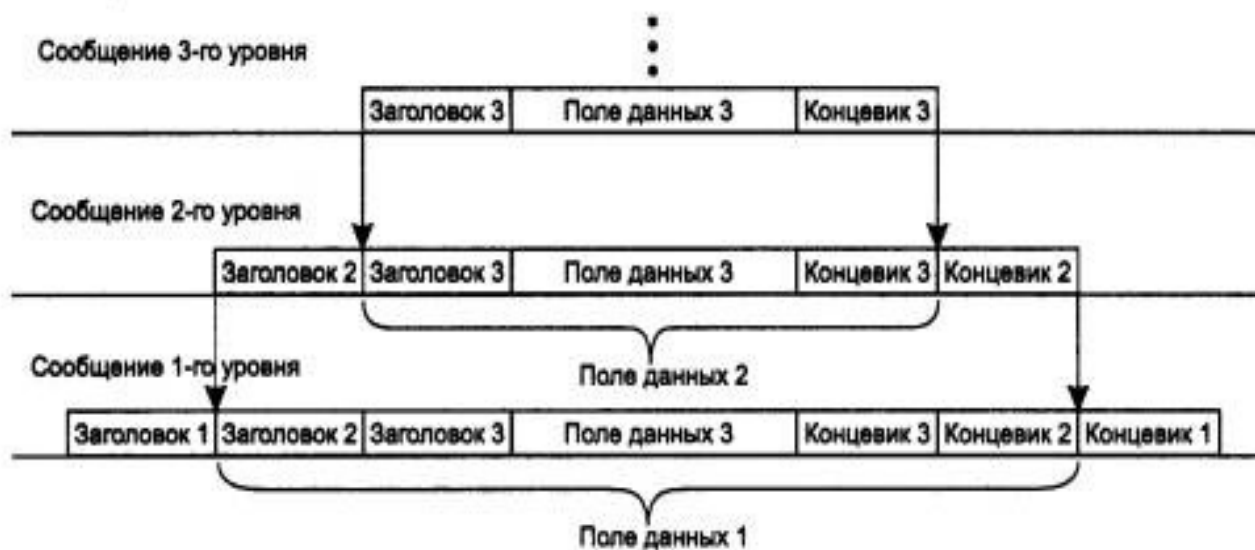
Сообщение 3-го уровня

| Заголовок 3 | Поле данных 3 | Концевик 3 |
|---|---|---|

Сообщение 2-го уровня

| Заголовок 2 | Заголовок 3 | Поле данных 3 | Концевик 3 | Концевик 2 |
|---|---|---|---|---|

Поле данных 2

Сообщение 1-го уровня

| Заголовок 1 | Заголовок 2 | Заголовок 3 | Поле данных 3 | Концевик 3 | Концевик 2 | Концевик 1 |
|---|---|---|---|---|---|---|

Поле данных 1